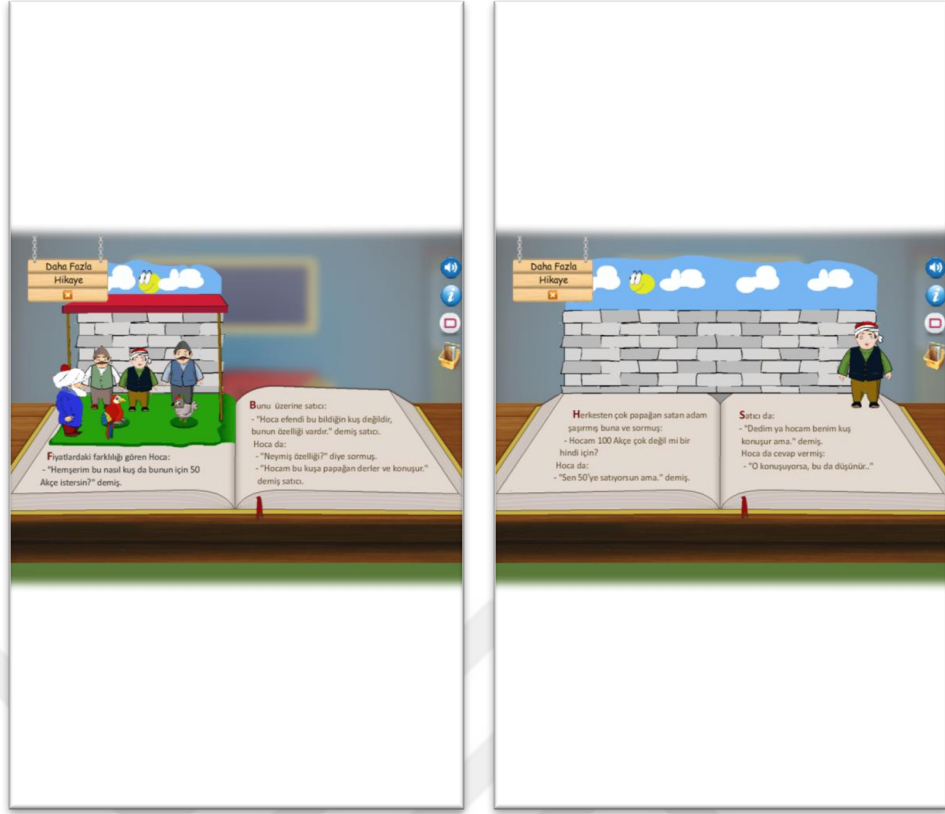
Daha Fazla
Hikaye

Fiyatlardaki farklılığı gören Hoca:
- "Hemşerim bu nasıl kuş da bunun için 50 Akçe istersin?" demiş.

Bunu üzerine satıcı:
- "Hoca efendi bu bildiğin kuş değildir, bunun özelliği vardır." demiş satıcı.
Hoca da:
- "Neymiş özelliği?" diye sormuş.
- "Hocam bu kuşa papağan derler ve konuşur." demiş satıcı.

Daha Fazla
Hikaye

Herkesten çok papağan satan adam şaşırmış buna ve sormuş:
- Hocam 100 Akçe çok değil mi bir hindi için?
Hoca da:
- "Sen 50'ye satıyorsun ama." demiş.

Satıcı da:
- "Dedim ya hocam benim kuş konuşur ama." demiş.
Hoca da cevap vermiş:
- "O konuşuyorsa, bu da düşünür.."